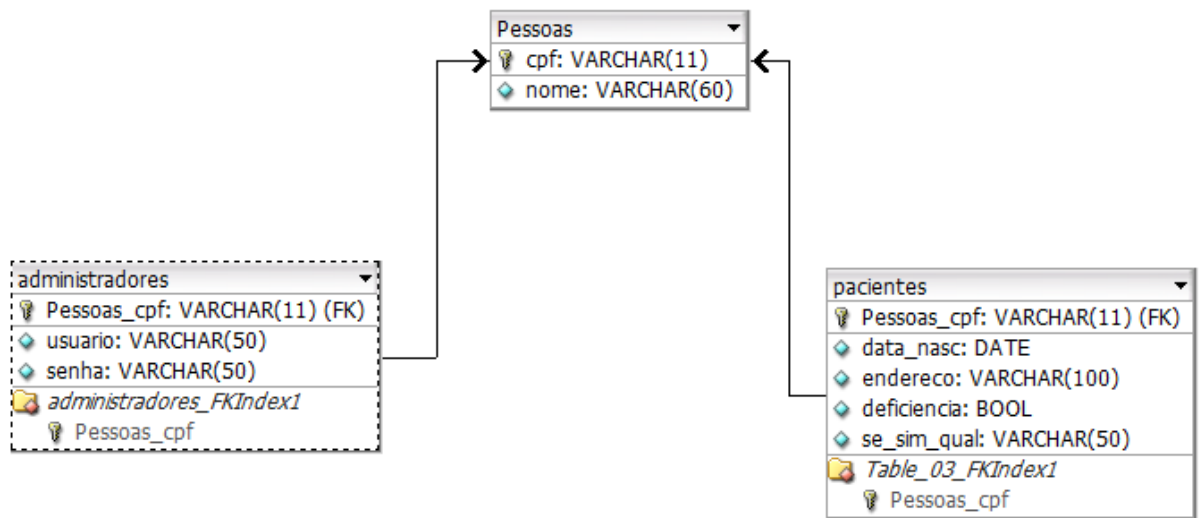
Pessoas
cpf: VARCHAR(11)
nome: VARCHAR(60)

administradores
Pessoas_cpf: VARCHAR(11) (FK)
usuario: VARCHAR(50)
senha: VARCHAR(50)
administradores_FKIndex1
Pessoas_cpf

pacientes
Pessoas_cpf: VARCHAR(11) (FK)
data_nasc: DATE
endereco: VARCHAR(100)
deficiencia: BOOL
se_sim_qual: VARCHAR(50)
Table_03_FKIndex1
Pessoas_cpf